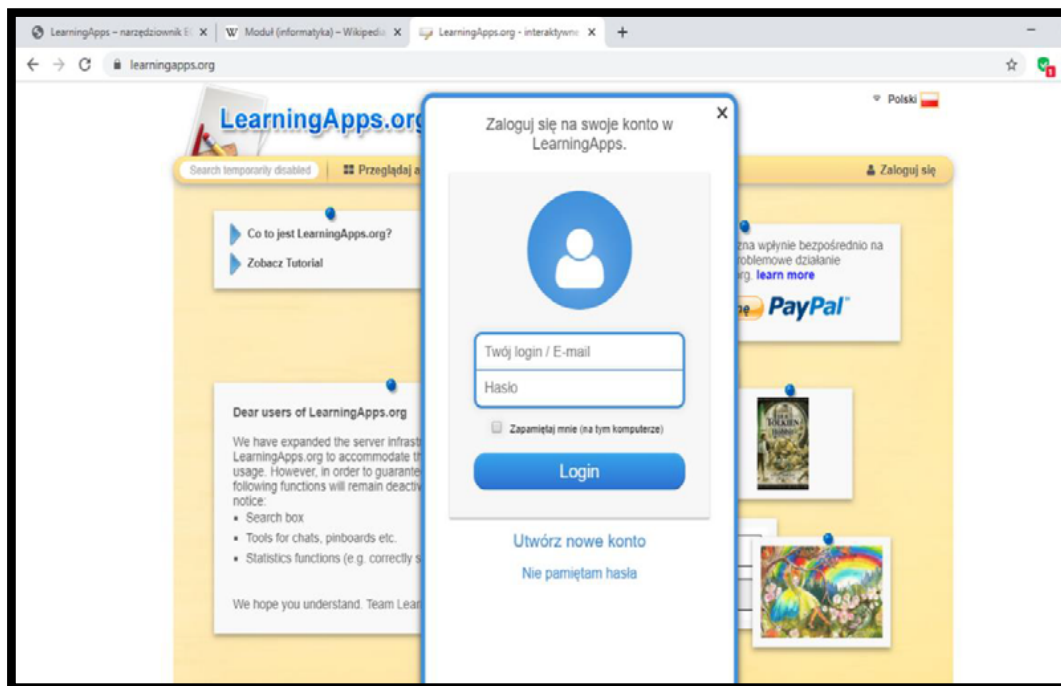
LearningApps – narzędziownik E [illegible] ×
W Moduł (informatyka) – Wikipedi ×
LearningApps.org - interaktywne ×
+
learningapps.org

LearningApps.org

Search temporarily disabled
Przeglądaj a

Polski

Zaloguj się

Co to jest LearningApps.org?
Zobacz Tutorial

zna wpłynie bezpośrednio na roblemowe działanie rg. learn more

PayPal

Dear users of LearningApps.org

We have expanded the server infrastr LearningApps.org to accommodate th usage. However, in order to guarante following functions will remain deactiv notice:
• Search box
• Tools for chats, pinboards etc.
• Statistics functions (e.g. correctly s

We hope you understand. Team Lear

TOLKIEN

Zaloguj się na swoje konto w LearningApps.

×

Twój login / E-mail
Hasło

Zapamiętaj mnie (na tym komputerze)

Login

Utwórz nowe konto
Nie pamiętam hasła